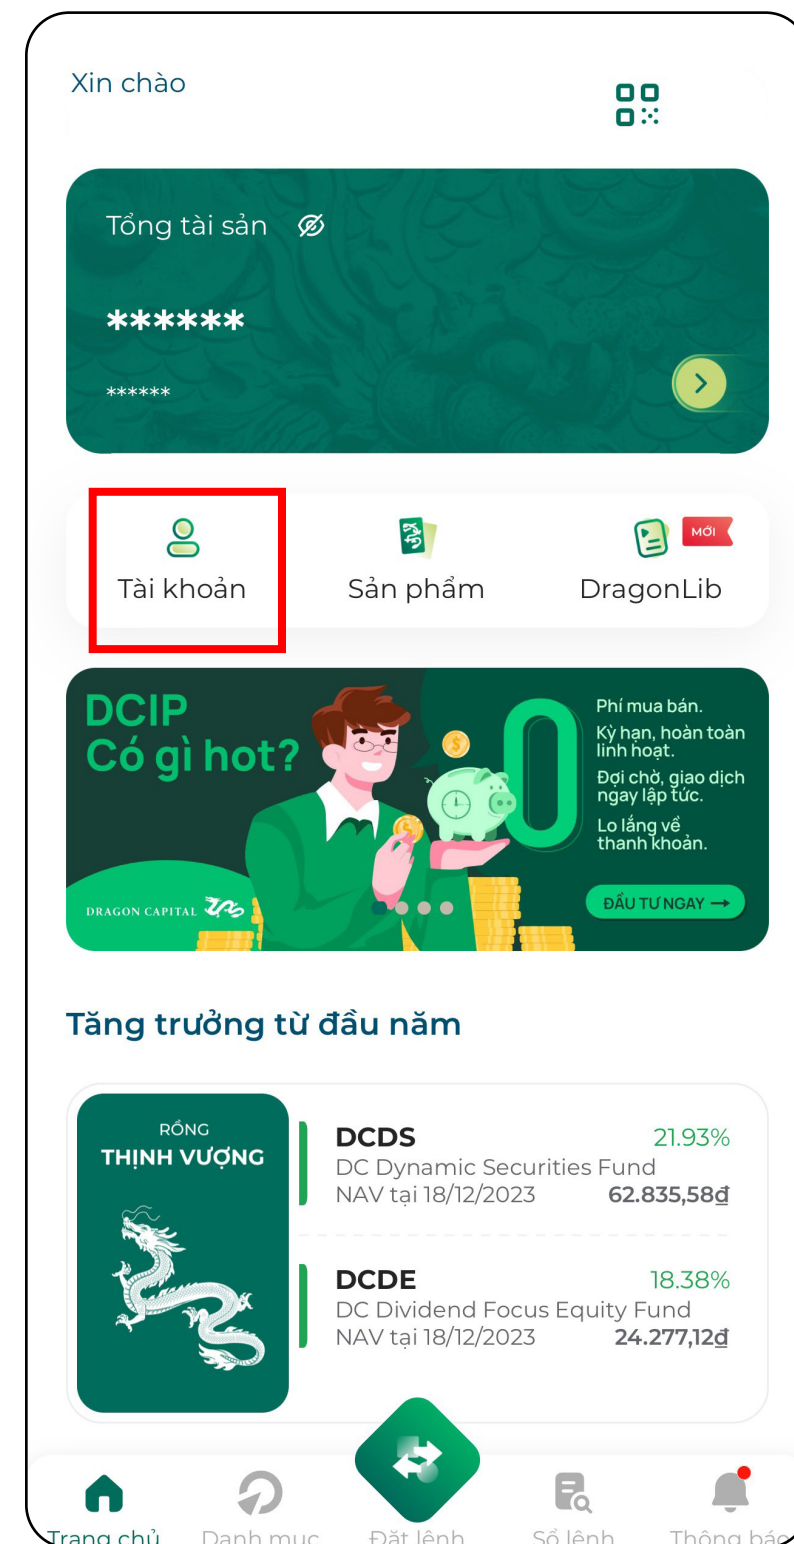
Xin chào

Tổng tài sản

******

******

Tài khoản

Sản phẩm

MỚI

DragonLib

DCIP
Có gì hot?

0

Phí mua bán.

Kỳ hạn, hoàn toàn linh hoạt.

Đợi chờ, giao dịch ngay lập tức.

Lo lắng về thanh khoản.

DRAGON CAPITAL

ĐẦU TƯ NGAY

Tăng trưởng từ đầu năm

RỒNG
THỊNH VƯỢNG

DCDS 21.93%
DC Dynamic Securities Fund
NAV tại 18/12/2023 62.835,58₫

DCDE 18.38%
DC Dividend Focus Equity Fund
NAV tại 18/12/2023 24.277,12₫

Trang chủ

Danh mục

Đặt lệnh

Sổ lệnh

Thông báo